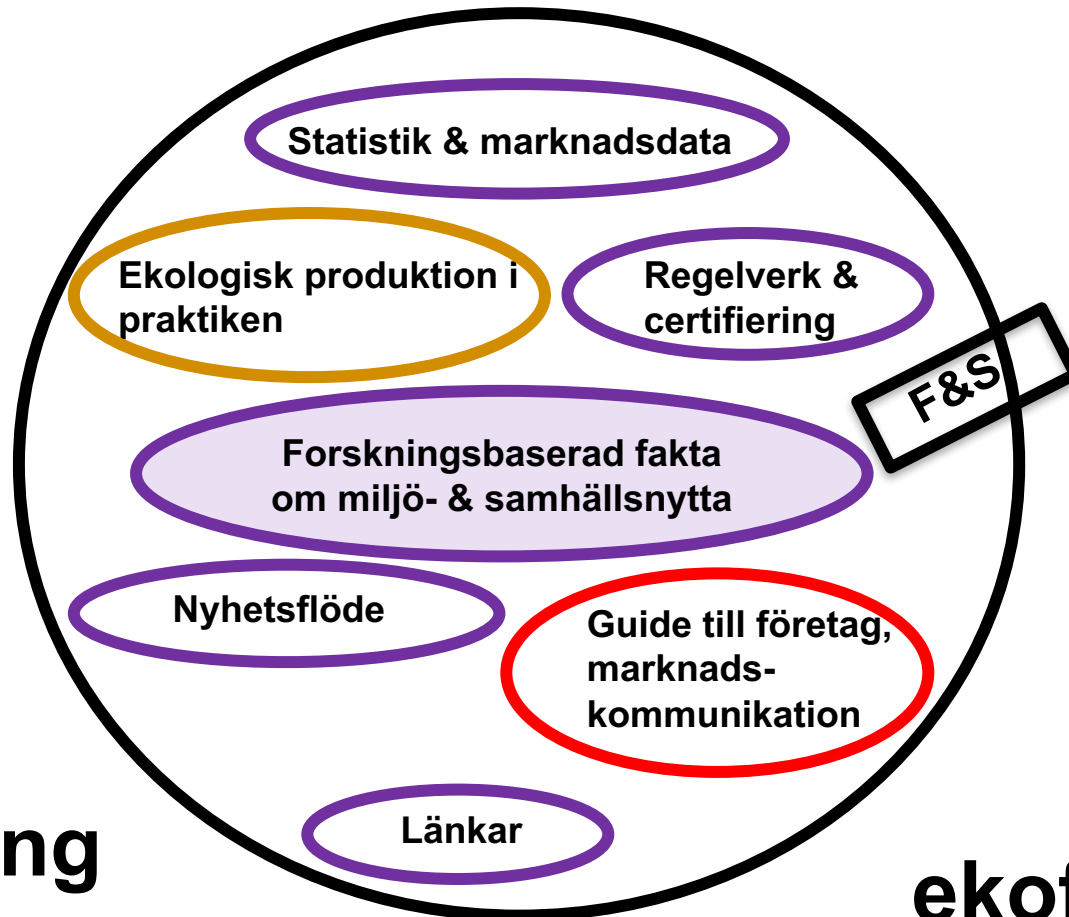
Statistik & marknadsdata

Ekologisk produktion i praktiken

Regelverk & certifiering

F&S

Forskningsbaserad fakta om miljö- & samhällsnytta

Nyhetsflöde

Guide till företag, marknadskommunikation

Länkar

ng

ekof